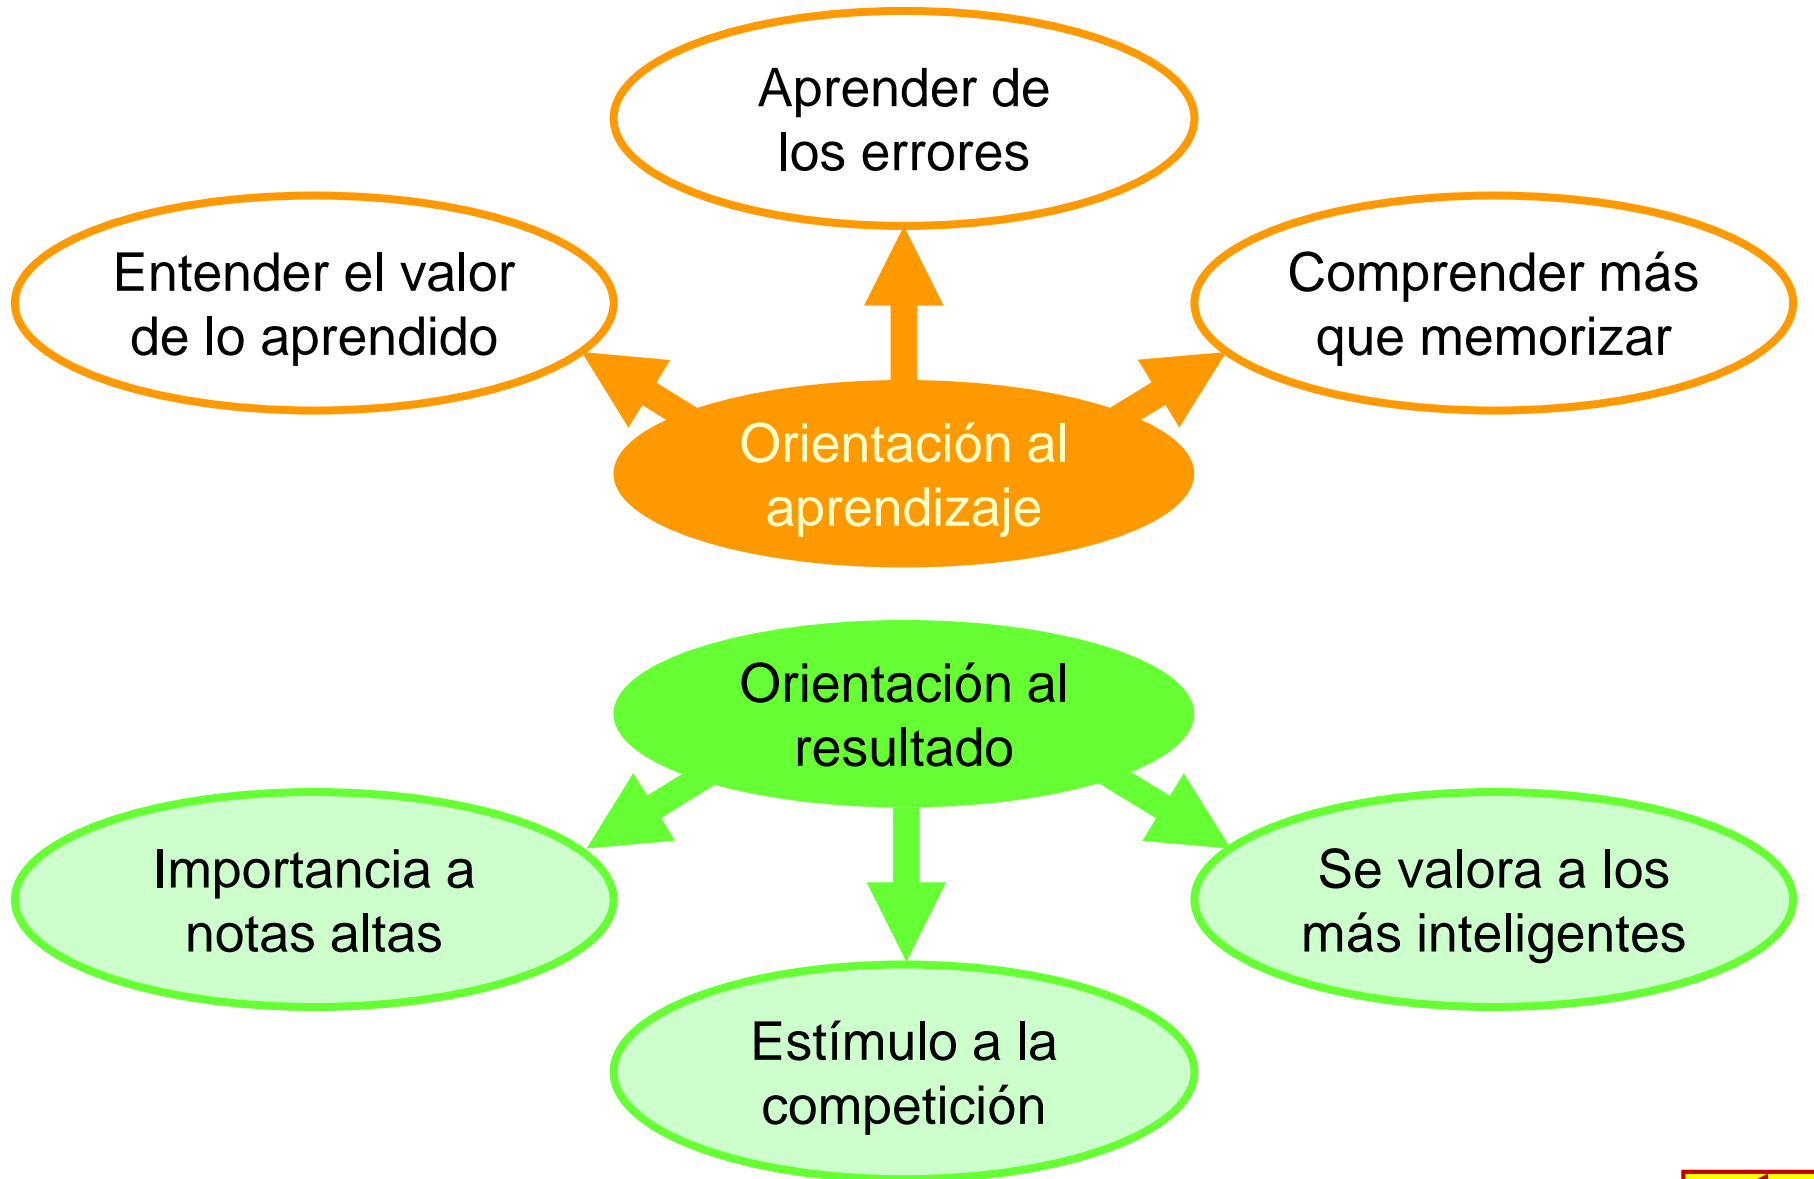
Aprender de los errores

Entender el valor de lo aprendido

Comprender más que memorizar

Orientación al aprendizaje

Orientación al resultado

Importancia a notas altas

Se valora a los más inteligentes

Estímulo a la competición